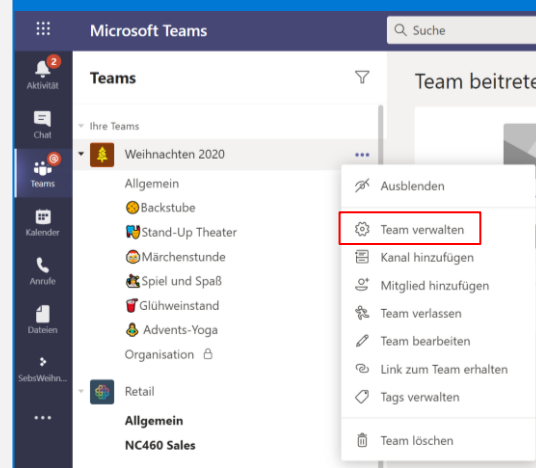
Microsoft Teams

Suche

2
Aktivität

Chat

Teams

Kalender

Anrufe

Dateien

SebsWeihn...

...

Teams

Ihre Teams

Weihnachten 2020

Allgemein

Backstube

Stand-Up Theater

Märchenstunde

Spiel und Spaß

Glühweinstand

Advents-Yoga

Organisation

Retail

Allgemein

NC460 Sales

Team beitrete

Ausblenden

Team verwalten

Kanal hinzufügen

Mitglied hinzufügen

Team verlassen

Team bearbeiten

Link zum Team erhalten

Tags verwalten

Team löschen